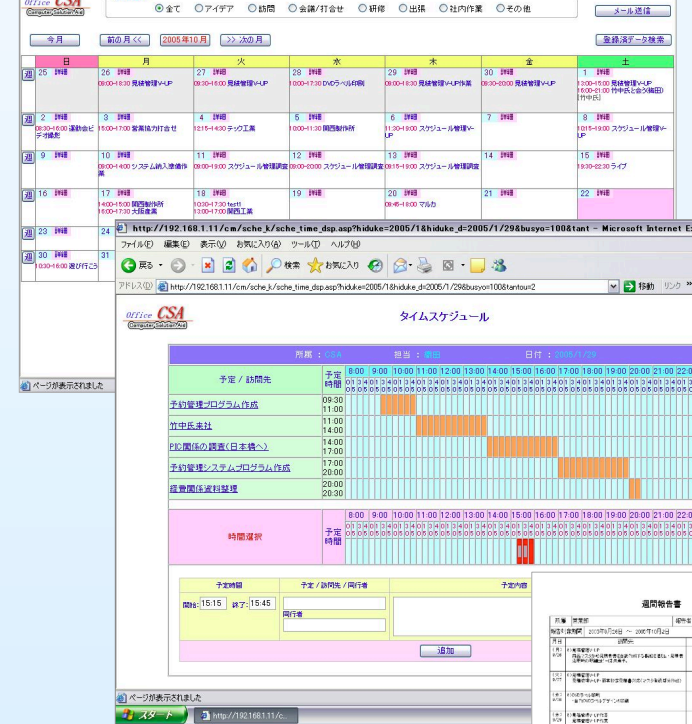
Office CSA Computer Solution Aid

◉全て ○アイデア ○訪問 ○会議/打合せ ○研修 ○出張 ○社内作業 ○その他

メール送信

今月 前の月<< 2005年10月 >>次の月 登録済データ検索

| | 日 | 月 | 火 | 水 | 木 | 金 | 土 |
|---|---|---|---|---|---|---|---|
| 週 | 25 詳細 | 26 詳細 08:00-18:30 見積管理V-UP | 27 詳細 08:30-16:00 見積管理V-UP | 28 詳細 10:00-17:30 DVDラベル印刷 | 29 詳細 08:00-18:30 見積管理V-UP作業 | 30 詳細 08:30-00:00 見積管理V-UP | 1 詳細 13:00-15:00 見積管理V-UP 16:00-21:00 竹中氏と会次(飯田) 竹中氏 |
| 週 | 2 詳細 08:30-16:00 運動会ビデオ撮影 | 3 詳細 15:00-17:00 営業協力打合せ | 4 詳細 12:15-14:30 テック工業 | 5 詳細 10:00-11:30 関西製作所 | 6 詳細 11:30-19:00 スケジュール管理V-UP | 7 詳細 | 8 詳細 10:15-19:00 スケジュール管理V-UP |
| 週 | 9 詳細 | 10 詳細 09:00-14:00 システム納入準備作業 | 11 詳細 08:30-19:00 スケジュール管理調査 | 12 詳細 09:00-20:00 スケジュール管理調査 | 13 詳細 08:15-19:00 スケジュール管理調査 | 14 詳細 | 15 詳細 19:30-22:30 ライブ |
| 週 | 16 詳細 | 17 詳細 14:00-15:00 関西製作所 16:00-17:30 大阪產業 | 18 詳細 10:30-17:00 test1 13:00-17:00 関西工業 | 19 詳細 | 20 詳細 09:45-16:00 マルカ | 21 詳細 | 22 詳細 |
| 週 | 23 詳細 | 24 | | | | | |
| 週 | 30 詳細 10:30-16:00 遊び行こう | 31 | | | | | |

ページが表示されました

http://192.168.1.11/cm/sche_k/sche_time_dsp.asp?hiduke=2005/1&hiduke_d=2005/1/29&busyo=100&tant - Microsoft Internet E

ファイル(F) 編集(E) 表示(V) お気に入り(A) ツール(T) ヘルプ(H)

戻る 検索 お気に入り

アドレス(D) http://192.168.1.11/cm/sche_k/sche_time_dsp.asp?hiduke=2005/1&hiduke_d=2005/1/29&busyo=100&tantou=2 移動 リンク

Office CSA Computer Solution Aid

タイムスケジュール

所属 : CSA 担当 : 原田 日付 : 2005/1/29

予定 / 訪問先 予定時間 8:00 9:00 10:00 11:00 12:00 13:00 14:00 15:00 16:00 17:00 18:00 19:00 20:00 21:00 22:0

予約管理プログラム作成 09:30 11:00
竹中氏来社 11:00 14:00
PIC関係の調査(日本橋へ) 14:00 15:00
予約管理システムプログラム作成 17:00 20:00
経費関係資料整理 20:00 20:30

時間選択 予定時間

予定時間 開始: 15:15 終了: 15:45
予定 / 訪問先 / 同行者
同行者
予定内容
追加

週間報告書

ページが表示されました

スタート http://192.168.1.11/c...